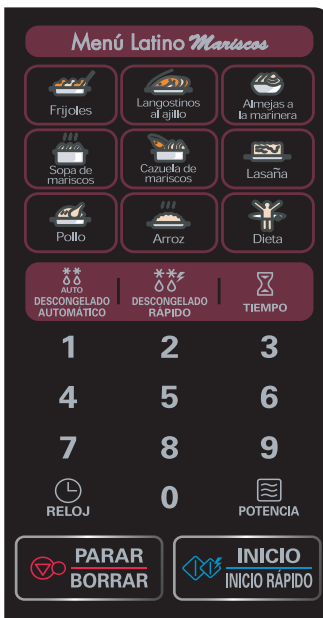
Menú Latino Mariscos

Frijoles
Langostinos al ajillo
Almejas a la marinera
Sopa de mariscos
Cazuela de mariscos
Lasaña
Pollo
Arroz
Dieta

AUTO DESCONGELADO AUTOMÁTICO
DESCONGELADO RÁPIDO
TIEMPO

1
2
3
4
5
6
7
8
9
RELOJ
0
POTENCIA

PARAR
BORRAR

INICIO
INICIO RÁPIDO